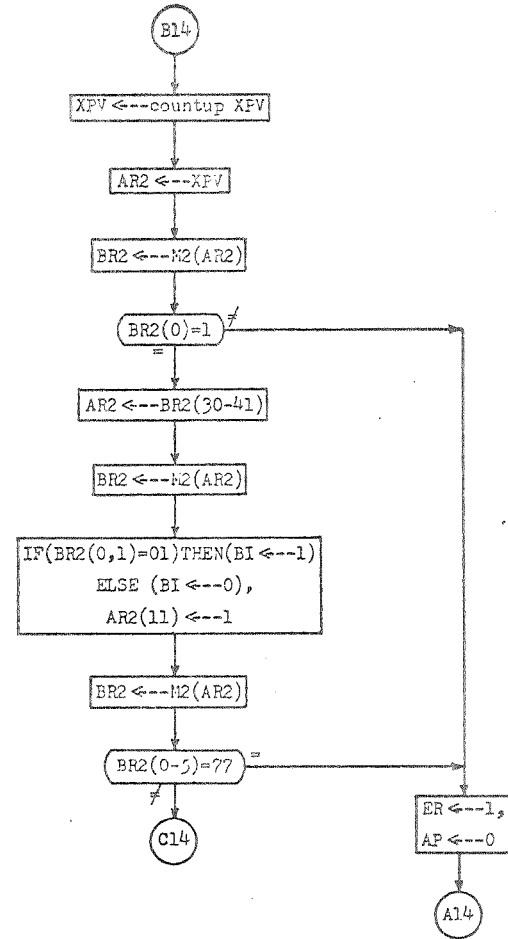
B14

XPV ←--countup XPV

AR2 ←--XPV

BR2 ←--M2(AR2)

BR2(0)=1

≠

=

AR2 ←--BR2(30-41)

BR2 ←--M2(AR2)

IF(BR2(0,1)=01)THEN(BI ←--1)
ELSE (BI ←--0),
AR2(11) ←--1

BR2 ←--M2(AR2)

BR2(0-5)=77

=

≠

C14

ER ←--1,
AP ←--0

A14